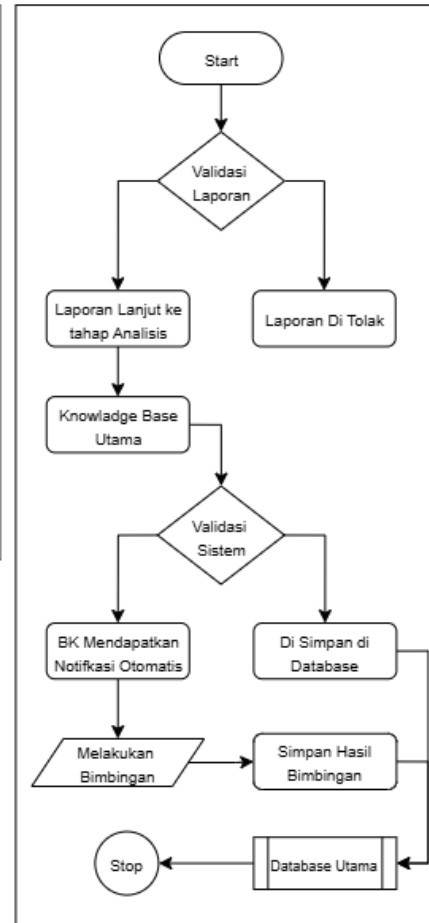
Start

Validasi Laporan

Laporan Lanjut ke tahap Analisis

Laporan Di Tolak

Knowladge Base Utama

Validasi Sistem

BK Mendapatkan Notifkasi Otomatis

Di Simpan di Database

Melakukan Bimbingan

Simpan Hasil Bimbingan

Stop

Database Utama